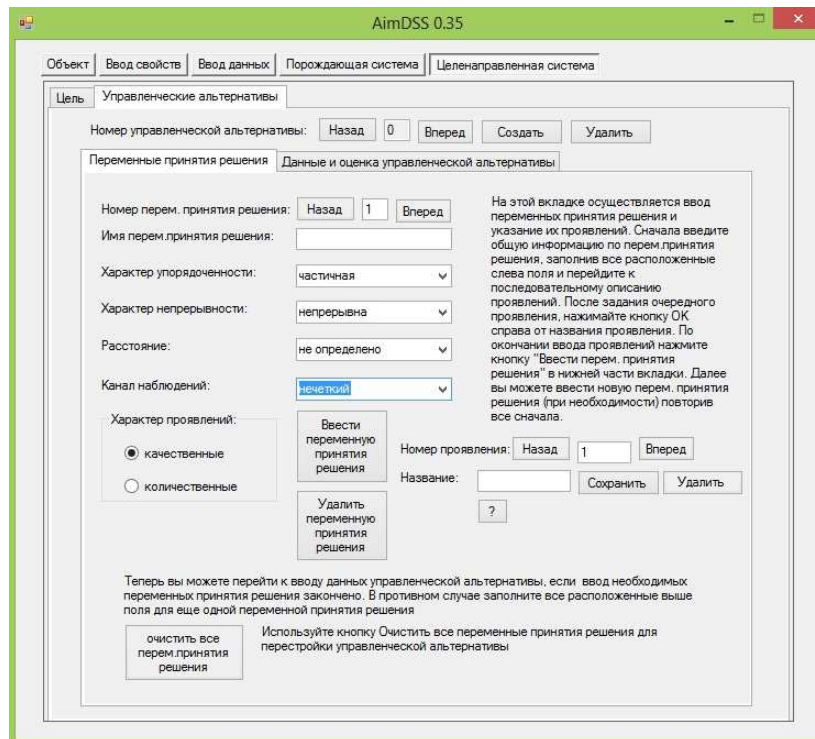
AimDSS 0.35

Объект | Ввод свойств | Ввод данных | Порождающая система | Целенаправленная система

Цель | Управленческие альтернативы

Номер управленческой альтернативы: Назад 0 Вперед Создать Удалить

Переменные принятия решения | Данные и оценка управленческой альтернативы

Номер перем. принятия решения: Назад 1 Вперед

Имя перем.принятия решения:

Характер упорядоченности: частичная

Характер непрерывности: непрерывна

Расстояние: не определено

Канал наблюдений: нечеткий

Характер проявлений:

качественные

количественные

Ввести переменную принятия решения

Удалить переменную принятия решения

На этой вкладке осуществляется ввод переменных принятия решения и указание их проявлений. Сначала введите общую информацию по перем.принятия решения, заполнив все расположенные слева поля и перейдите к последовательному описанию проявлений. После задания очередного проявления, нажимайте кнопку OK справа от названия проявления. По окончании ввода проявлений нажмите кнопку "Ввести перем. принятия решения" в нижней части вкладки. Далее вы можете ввести новую перем. принятия решения (при необходимости) повторив все сначала.

Номер проявления: Назад 1 Вперед

Название: Сохранить Удалить

?

Теперь вы можете перейти к вводу данных управленческой альтернативы, если ввод необходимых переменных принятия решения закончено. В противном случае заполните все расположенные выше поля для еще одной переменной принятия решения

очистить все перем.принятия решения

Используйте кнопку Очистить все переменные принятия решения для перестройки управленческой альтернативы